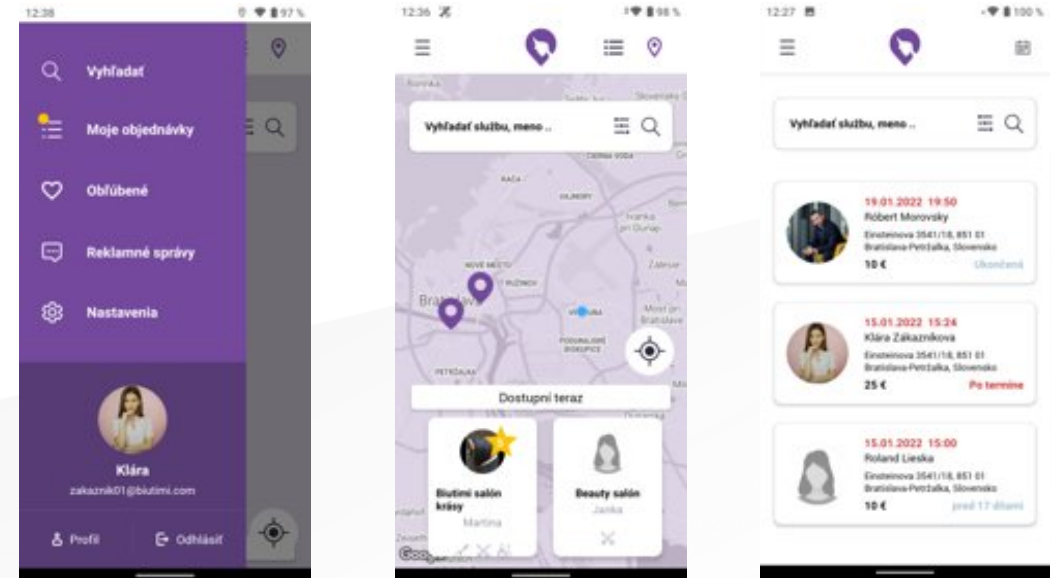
12:38

97 %

Vyhľadať

Moje objednávky

Obľúbené

Reklamné správy

Nastavenia

Klára

zakaznik01@biutimi.com

Profil

Odhlásiť

12:36

98 %

Vyhľadať službu, meno ..

CERNA VODA

RAČA

Ivanka pri Dunaji

NOVÉ MESTO

RUŽINOV

Bratislava

VRAKUŇA

PODUNAJSKÉ BISKUPICE

PETRŽALKA

Dostupní teraz

Biutimi salón krásy

Martina

Beauty salón

Janka

Google

12:27

100 %

Vyhľadať službu, meno ..

19.01.2022 19:50

Róbert Morovsky

Einsteinova 3541/18, 851 01 Bratislava-Petržalka, Slovensko

10 €

Ukončená

15.01.2022 15:24

Klára Zakazníková

Einsteinova 3541/18, 851 01 Bratislava-Petržalka, Slovensko

25 €

Po termíne

15.01.2022 15:00

Roland Lieska

Einsteinova 3541/18, 851 01 Bratislava-Petržalka, Slovensko

10 €

pred 17 dňami